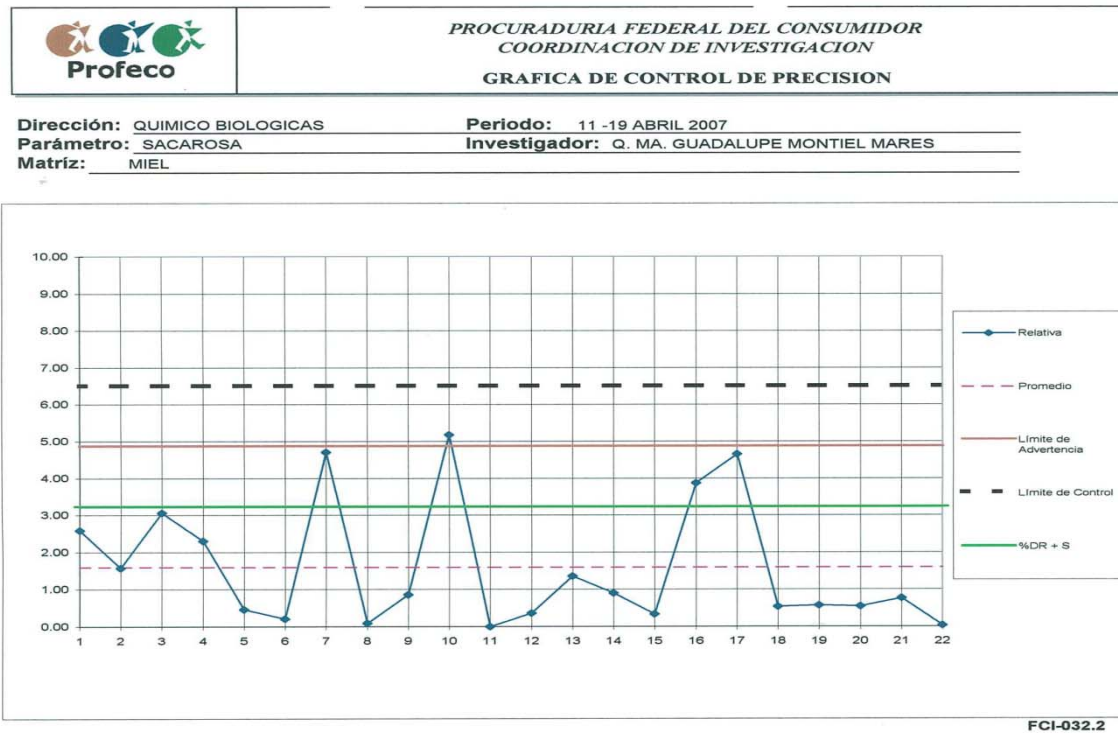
Profeco

PROCURADURIA FEDERAL DEL CONSUMIDOR
COORDINACION DE INVESTIGACION

GRAFICA DE CONTROL DE PRECISION

Dirección: QUIMICO BIOLOGICAS
Parámetro: SACAROSA
Matríz: MIEL

Periodo: 11 -19 ABRIL 2007
Investigador: Q. MA. GUADALUPE MONTIEL MARES

10.00
9.00
8.00
7.00
6.00
5.00
4.00
3.00
2.00
1.00
0.00

1 2 3 4 5 6 7 8 9 10 11 12 13 14 15 16 17 18 19 20 21 22

Relativa
Promedio
Limite de Advertencia
Limite de Control
%DR + S

FCI-032.2